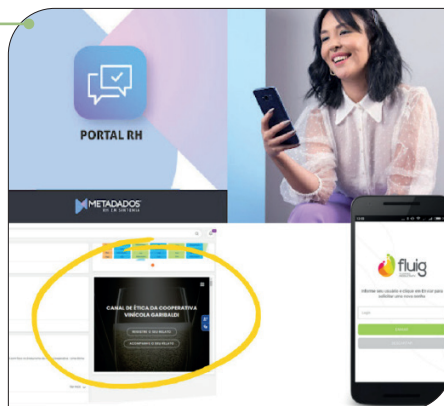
PORTAL RH

METADADOS

CANAL DE ÉTICA DA COOPERATIVA VINÍCOLA GARIBALDI

REGISTRE O SEU RELATO

ACOMPANHE O SEU RELATO

fluig

Informe seu usuário e clique em Ok ou para solicitar uma nova senha

Login

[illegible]

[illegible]